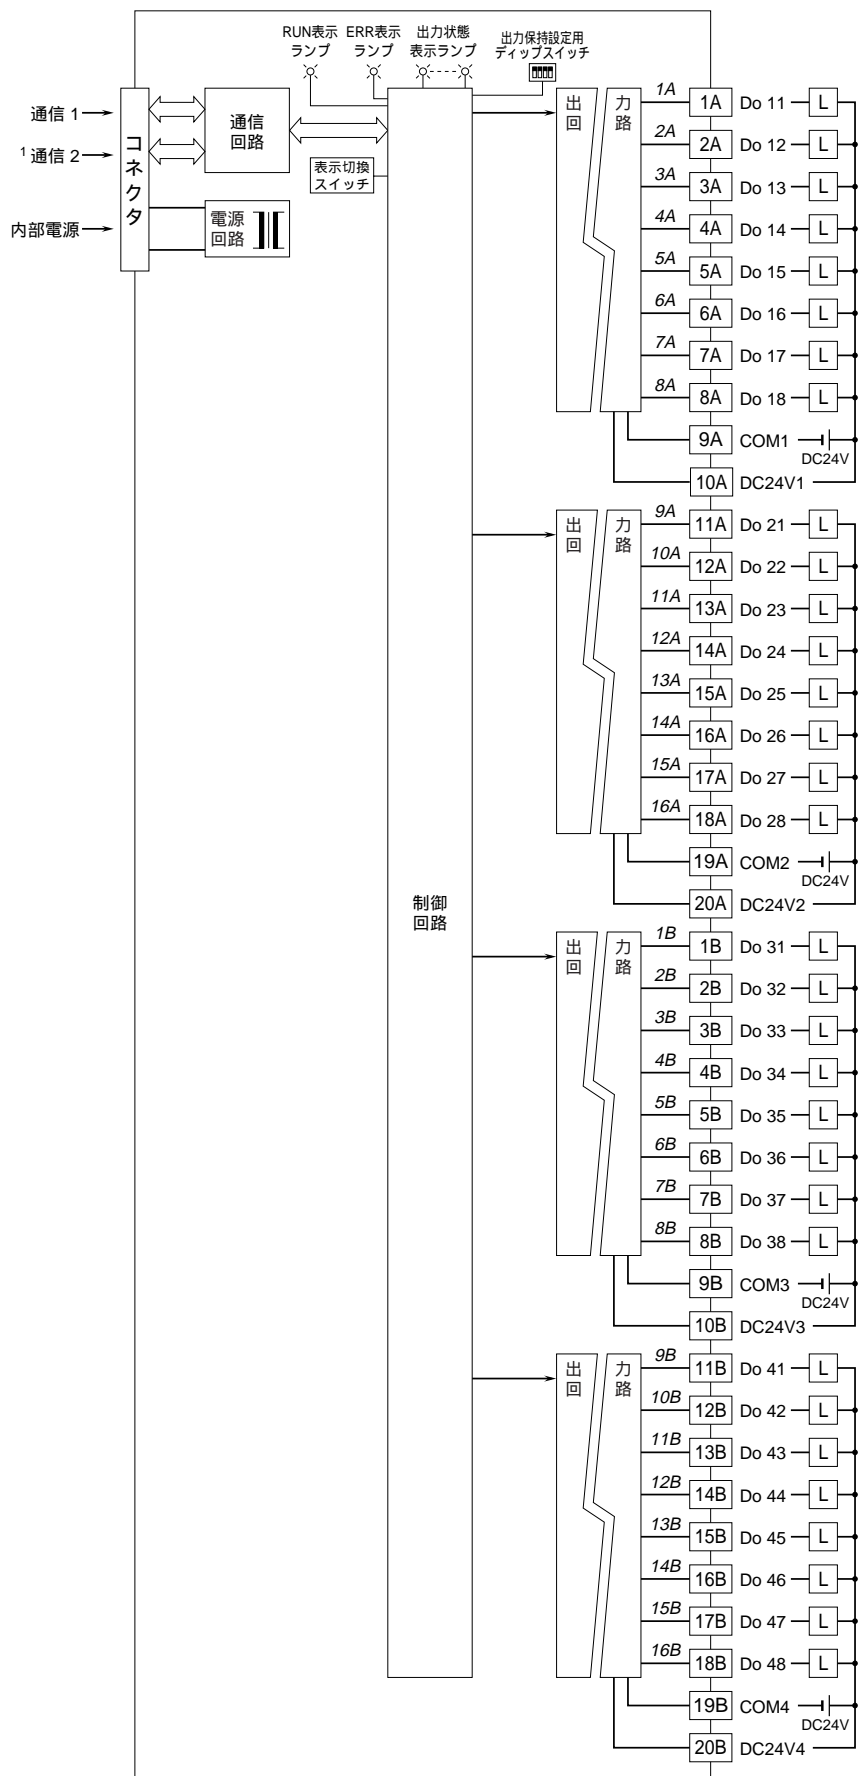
RUN表示ランプ ERR表示ランプ 出力状態表示ランプ 出力保持設定用ディップスイッチ

通信 1
$^1$通信 2
内部電源

コネクタ

通信回路

電源回路

表示切換スイッチ

制御回路

出回 力路

1A 1A Do 11 L
2A 2A Do 12 L
3A 3A Do 13 L
4A 4A Do 14 L
5A 5A Do 15 L
6A 6A Do 16 L
7A 7A Do 17 L
8A 8A Do 18 L
9A COM1 DC24V
10A DC24V1

出回 力路

9A 11A Do 21 L
10A 12A Do 22 L
11A 13A Do 23 L
12A 14A Do 24 L
13A 15A Do 25 L
14A 16A Do 26 L
15A 17A Do 27 L
16A 18A Do 28 L
19A COM2 DC24V
20A DC24V2

出回 力路

1B 1B Do 31 L
2B 2B Do 32 L
3B 3B Do 33 L
4B 4B Do 34 L
5B 5B Do 35 L
6B 6B Do 36 L
7B 7B Do 37 L
8B 8B Do 38 L
9B COM3 DC24V
10B DC24V3

出回 力路

9B 11B Do 41 L
10B 12B Do 42 L
11B 13B Do 43 L
12B 14B Do 44 L
13B 15B Do 45 L
14B 16B Do 46 L
15B 17B Do 47 L
16B 18B Do 48 L
19B COM4 DC24V
20B DC24V4